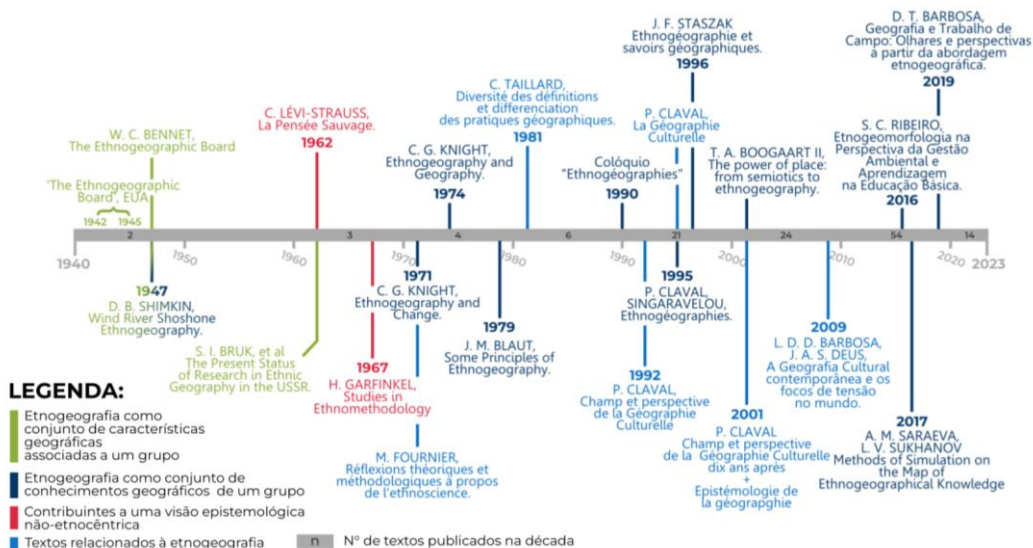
W. C. BENNET, The Ethnogeographic Board

'The Ethnogeographic Board', EUA

1942 1945

C. LÉVI-STRAUSS, La Pensée Sauvage.

1962

C. G. KNIGHT, Ethnogeography and Geography.

1974

C. TAILLARD, Diversité des définitions et differenciation des pratiques géographiques.

1981

Colóquio "Ethnogéographies"

1990

J. F. STASZAK Ethnogéographie et savoirs géographiques.

1996

P. CLAVAL, La Géographie Culturelle

T. A. BOOGAART II, The power of place: from semiotics to ethnogeography.

D. T. BARBOSA, Geografia e Trabalho de Campo: Olhares e perspectivas a partir da abordagem etnogeográfica.

2019

S. C. RIBEIRO, Etnogeomorfologia na Perspectiva da Gestão Ambiental e Aprendizagem na Educação Básica.

2016

1940 2 1950 1960 3 1970 4 1980 6 1990 21 2000 24 2010 54 2020 14 2023

1947

D. B. SHIMKIN, Wind River Shoshone Ethnogeography.

S. I. BRUK, et al The Present Status of Research in Ethnic Geography in the USSR.

1971

C. G. KNIGHT, Ethnogeography and Change.

1967

H. GARFINKEL, Studies in Ethnomethodology

M. FOURNIER, Réflexions théoriques et méthodologiques à propos de l'ethnoscience.

1979

J. M. BLAUT, Some Principles of Ethnogeography.

1995

P. CLAVAL, SINGARAVELOU, Ethnogéographies.

1992

P. CLAVAL, Champ et perspective de la Géographie Culturelle

2001

P. CLAVAL Champ et perspective de la Géographie Culturelle dix ans après + Epistémologie de la géograpghie

2009

L. D. D. BARBOSA, J. A. S. DEUS, A Geografia Cultural contemporânea e os focos de tensão no mundo.

2017

A. M. SARAEVA, L. V. SUKHANOV Methods of Simulation on the Map of Ethnogeographical Knowledge

LEGENDA:

Etnogeografia como conjunto de características geográficas associadas a um grupo

Etnogeografia como conjunto de conhecimentos geográficos de um grupo

Contribuintes a uma visão epistemológica não-etnocêntrica

Textos relacionados à etnogeografia

n Nº de textos publicados na década